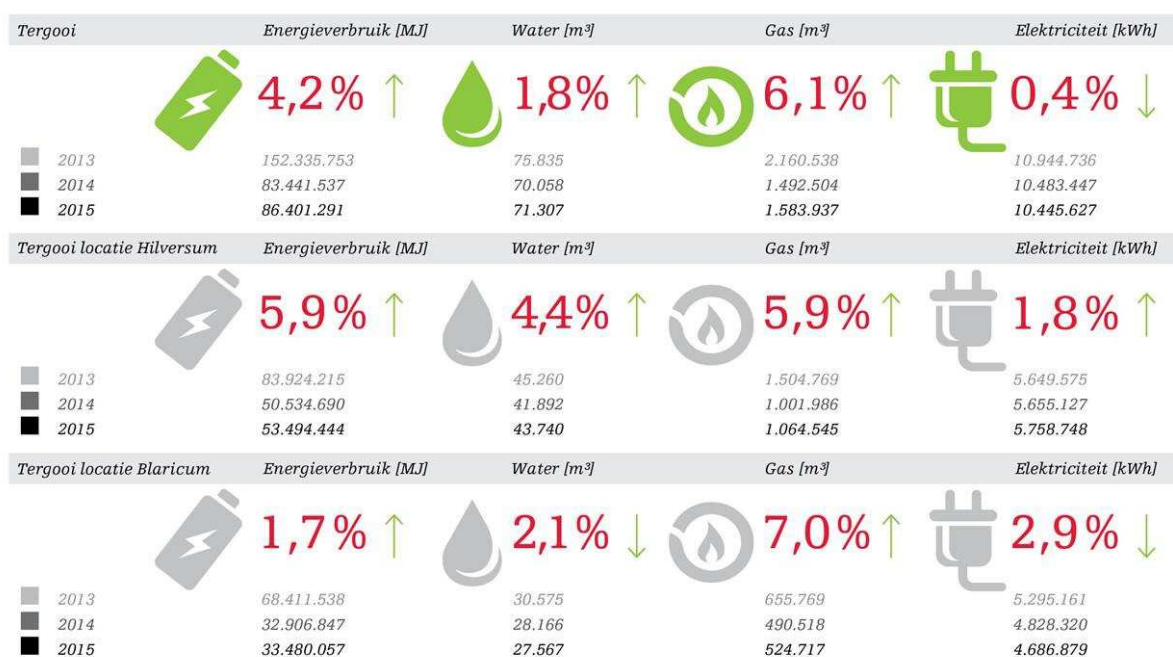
| Tergooi | Energieverbruik [MJ] | Water [m³] | Gas [m³] | Elektriciteit [kWh] |
|---|---|---|---|---|
| | 4,2% ↑ | 1,8% ↑ | 6,1% ↑ | 0,4% ↓ |
| 2013 | 152.335.753 | 75.835 | 2.160.538 | 10.944.736 |
| 2014 | 83.441.537 | 70.058 | 1.492.504 | 10.483.447 |
| 2015 | 86.401.291 | 71.307 | 1.583.937 | 10.445.627 |

| Tergooi locatie Hilversum | Energieverbruik [MJ] | Water [m³] | Gas [m³] | Elektriciteit [kWh] |
|---|---|---|---|---|
| | 5,9% ↑ | 4,4% ↑ | 5,9% ↑ | 1,8% ↑ |
| 2013 | 83.924.215 | 45.260 | 1.504.769 | 5.649.575 |
| 2014 | 50.534.690 | 41.892 | 1.001.986 | 5.655.127 |
| 2015 | 53.494.444 | 43.740 | 1.064.545 | 5.758.748 |

| Tergooi locatie Blaricum | Energieverbruik [MJ] | Water [m³] | Gas [m³] | Elektriciteit [kWh] |
|---|---|---|---|---|
| | 1,7% ↑ | 2,1% ↓ | 7,0% ↑ | 2,9% ↓ |
| 2013 | 68.411.538 | 30.575 | 655.769 | 5.295.161 |
| 2014 | 32.906.847 | 28.166 | 490.518 | 4.828.320 |
| 2015 | 33.480.057 | 27.567 | 524.717 | 4.686.879 |